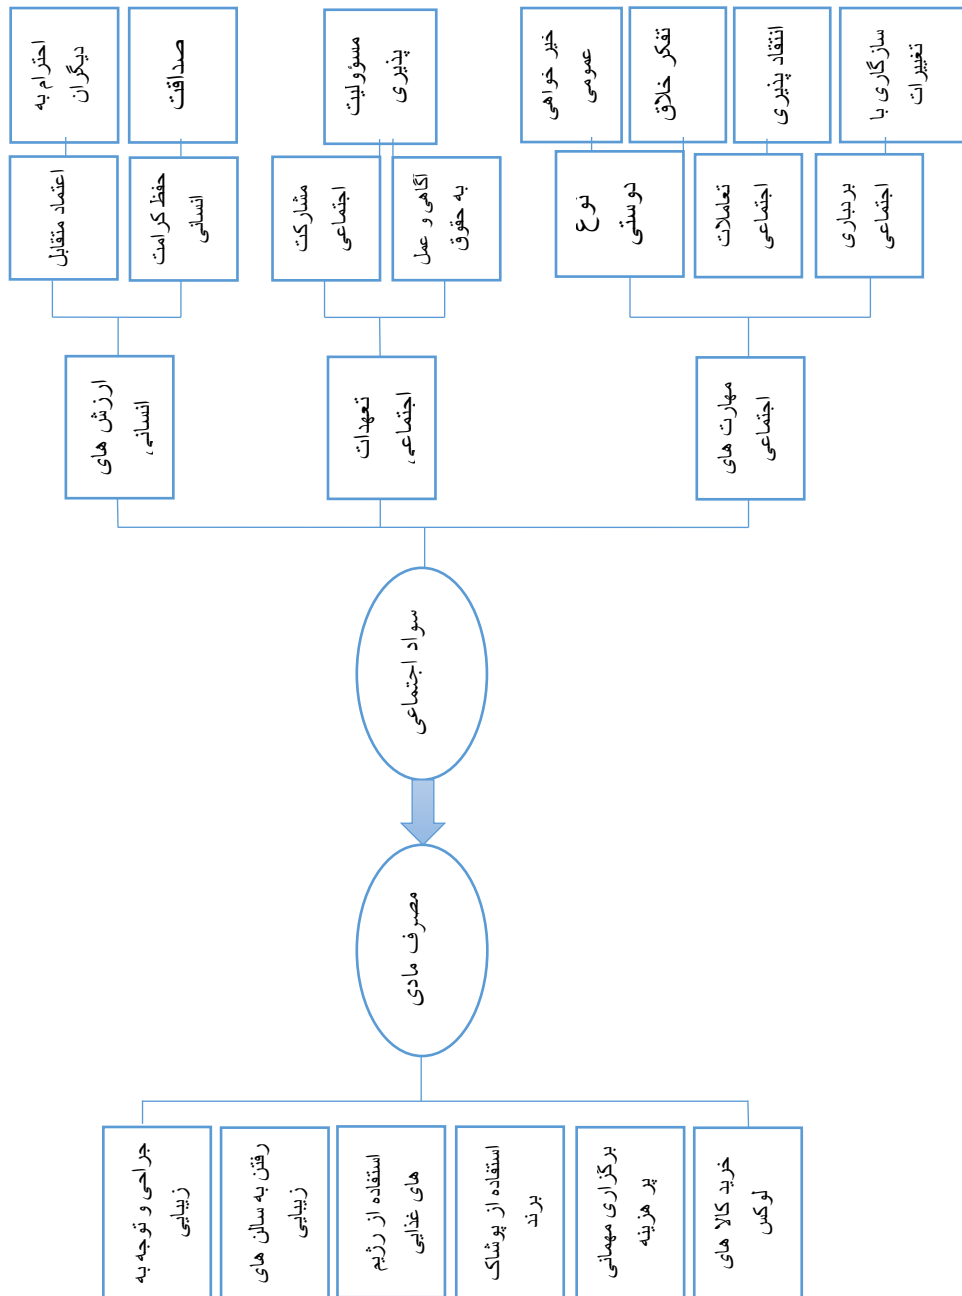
احترام به دیگران

صداقت

مسئولیت پذیری

خیر خواهی عمومی

تفکر خلاق

انتقاد پذیری

سازگاری با تغییرات

اعتماد متقابل

حفظ کرامت انسانی

مشارکت اجتماعی

آگاهی و عمل به حقوق

نوع دوستی

تعاملات اجتماعی

بردباری اجتماعی

ارزش های انسانی

تعهدات اجتماعی

مهارت های اجتماعی

سواد اجتماعی

مصرف مادی

جراحی و توجه به زیبایی

رفتن به سالن های زیبایی

استفاده از رژیم های غذایی

استفاده از پوشاک برند

برگزاری مهمانی پر هزینه

خرید کالا های لوکس